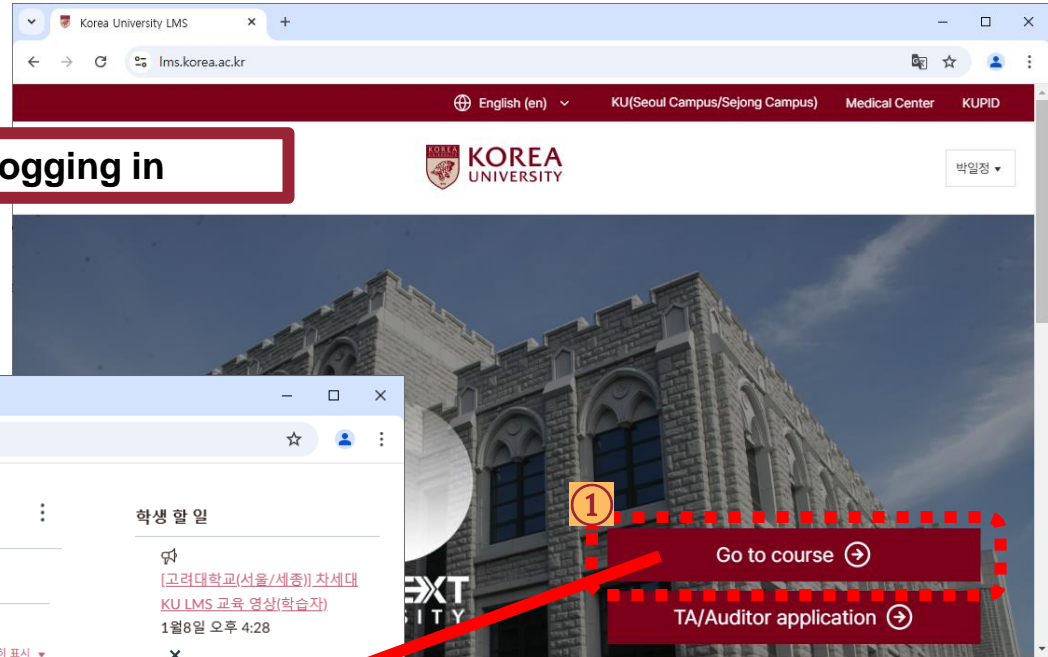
Korea University LMS

lms.korea.ac.kr

English (en) KU(Seoul Campus/Sejong Campus) Medical Center KUPID

ogging in

KOREA UNIVERSITY

박일정 ▾

①

Go to course

TA/Auditor application

EXT
SITY

학생 할 일

[고려대학교(서울/세종)] 차세대 KU LMS 교육 영상(학습자)

1월8일 오후 4:28

이 표시 ▾